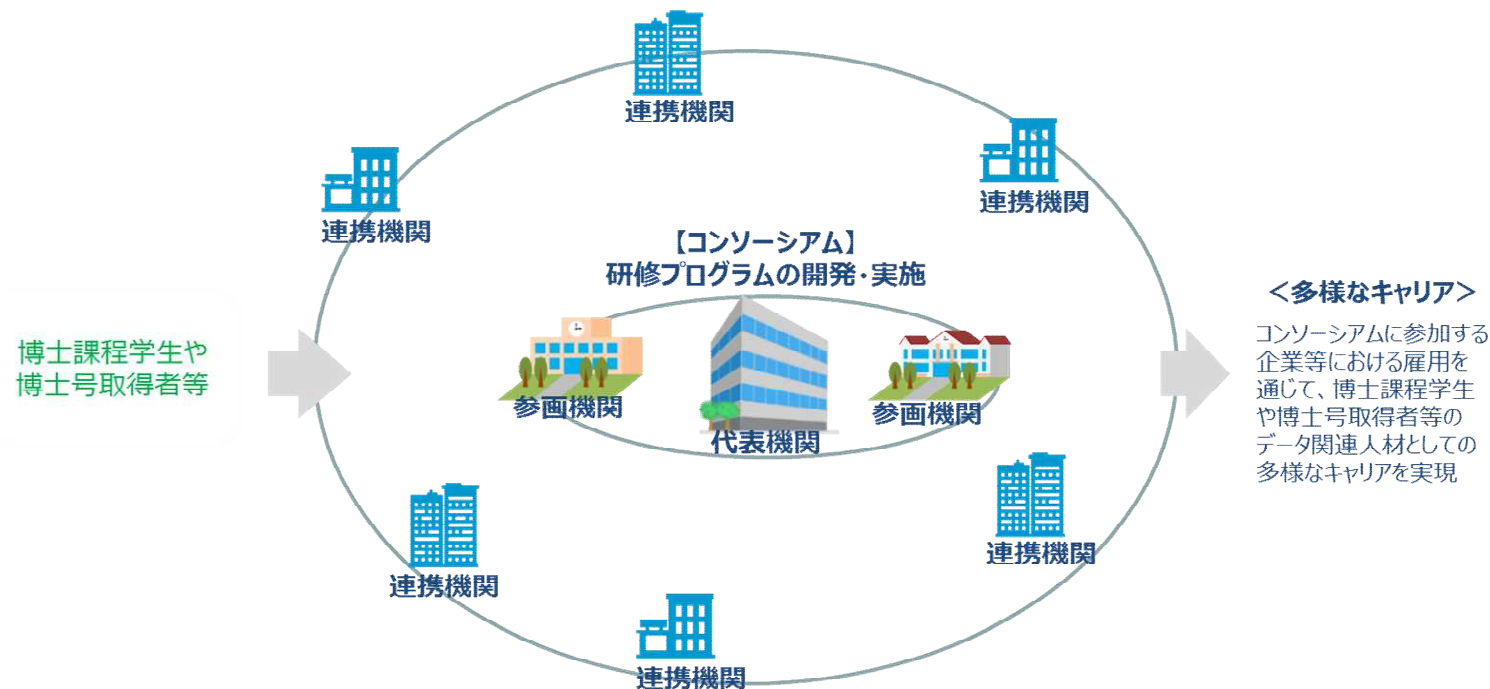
連携機関

連携機関

連携機関

【コンソーシアム】
研修プログラムの開発・実施

博士課程学生や
博士号取得者等

参画機関

代表機関

参画機関

<多様なキャリア>

コンソーシアムに参加する企業等における雇用を通じて、博士課程学生や博士号取得者等のデータ関連人材としての多様なキャリアを実現

連携機関

連携機関

連携機関